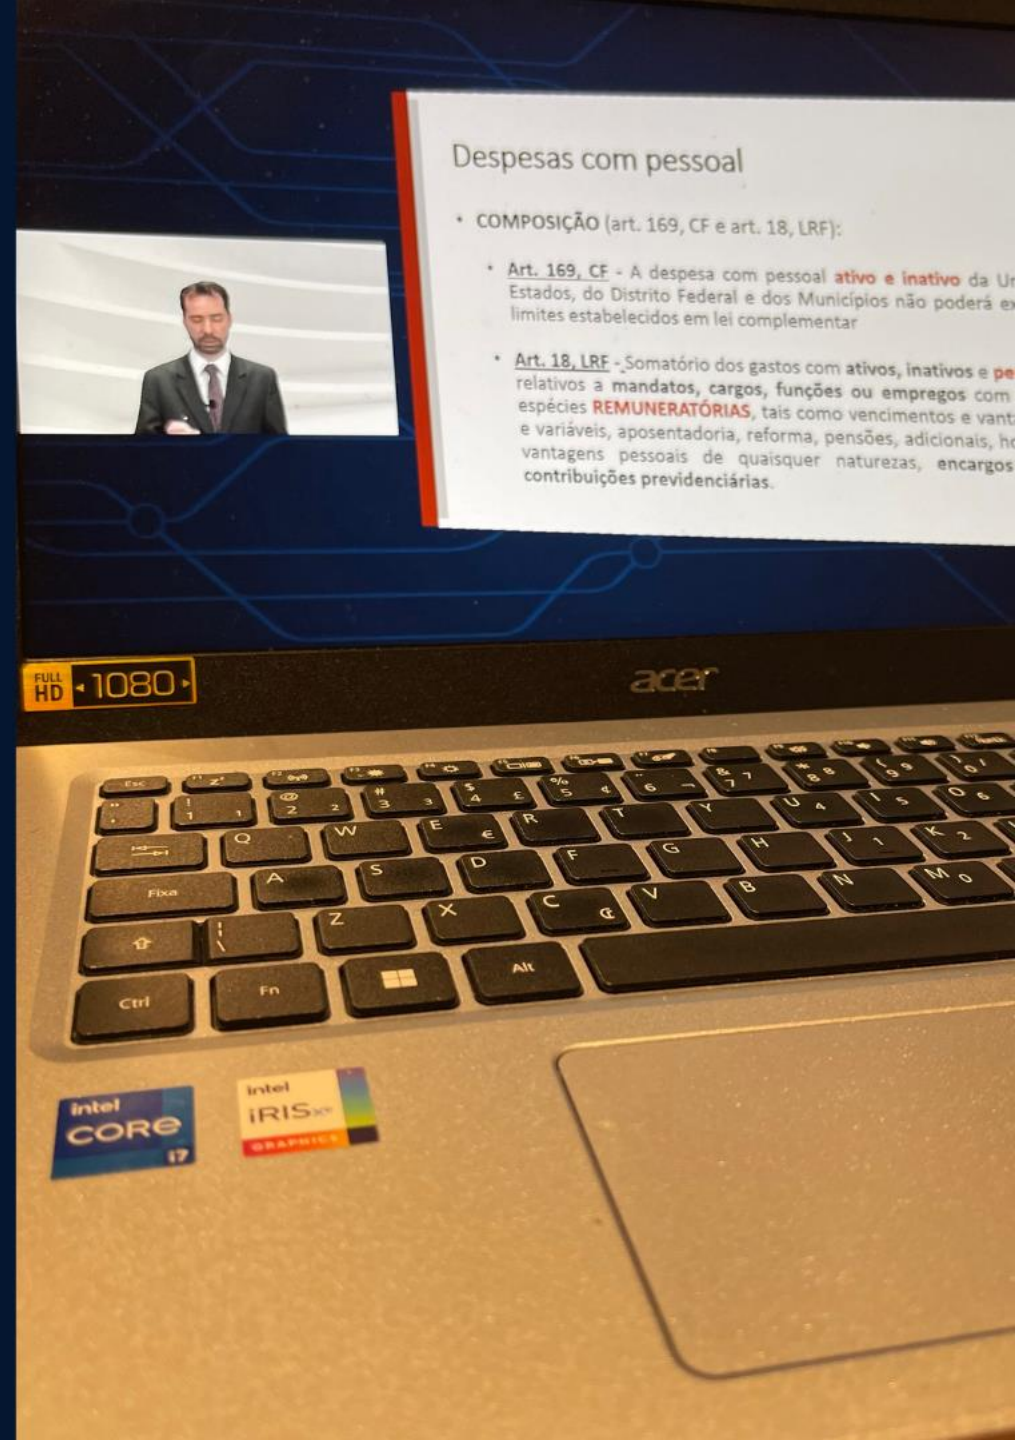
Despesas com pessoal

• COMPOSIÇÃO (art. 169, CF e art. 18, LRF):

• Art. 169, CF - A despesa com pessoal ativo e inativo da Un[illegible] Estados, do Distrito Federal e dos Municípios não poderá ex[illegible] limites estabelecidos em lei complementar

• Art. 18, LRF - Somatório dos gastos com ativos, inativos e pe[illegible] relativos a mandatos, cargos, funções ou empregos com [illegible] espécies REMUNERATÓRIAS, tais como vencimentos e vant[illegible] e variáveis, aposentadoria, reforma, pensões, adicionais, ho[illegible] vantagens pessoais de quaisquer naturezas, encargos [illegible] contribuições previdenciárias.

FULL HD 1080

acer

Esc
Q W E € R T Y U 4 I 5 O 6
A S D F G H J 1 K 2
Fixa
Z X C Ç V B N M 0
Ctrl Fn Alt

intel CORE i7

intel IRIS Xe GRAPHICS